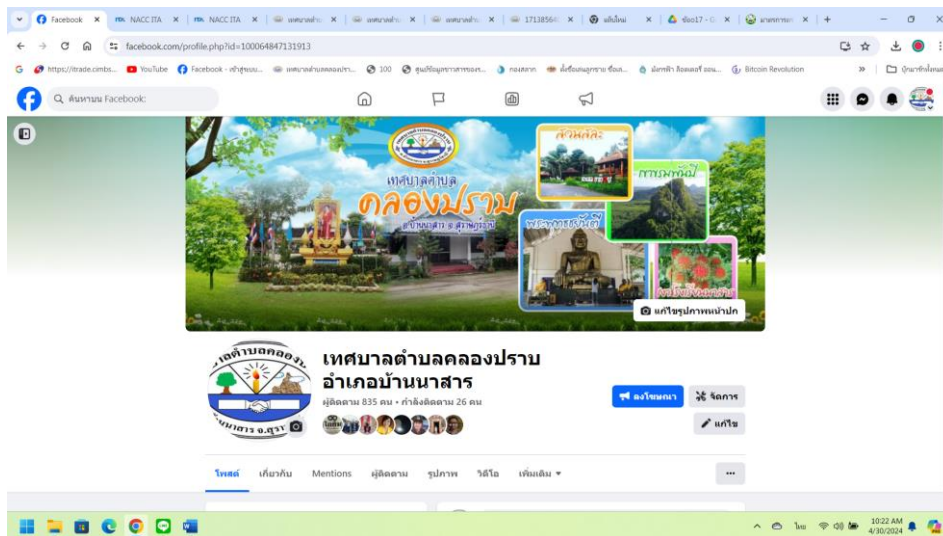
Facebook × NACC ITA × NACC ITA × เทศบาลตำบ × เทศบาลตำบ × เทศบาลตำบ × 17138564 × ผลิตใหม่ × ข้อ17 - × มาตรการฯ ×

facebook.com/profile.php?id=100064847131913

https://trade.cimbs... YouTube Facebook - เข้าสู่ระบบ... เทศบาลตำบลคลองปรา... 100 ศูนย์ข้อมูลข่าวสารของร... กองสถาก ตั้งร้อนคนลูกขาย ร้อนแ... ผังหน้า ล็อตเตอรี่ ออน... Bitcoin Revolution บุ๊กมาร์กทั้งหมด

ค้นหาบน Facebook

เทศบาลตำบล
คลองปราบ
อ.บ้านนาสาร จ.สุราษฎร์ธานี

สวนสละ
ภูเขาหินปูน
พระพุทธรูปใหญ่
เงาะโรงเรียนนาสาร

แก้ไขรูปภาพหน้าปก

เทศบาลตำบลคลองปราบ
อำเภอบ้านนาสาร
ผู้ติดตาม 835 คน • กำลังติดตาม 26 คน

ลงโฆษณา
จัดการ
แก้ไข

โพสต์ เกี่ยวกับ Mentions ผู้ติดตาม รูปภาพ วิดีโอ เพิ่มเติม ▾

···

10:22 AM
4/30/2024